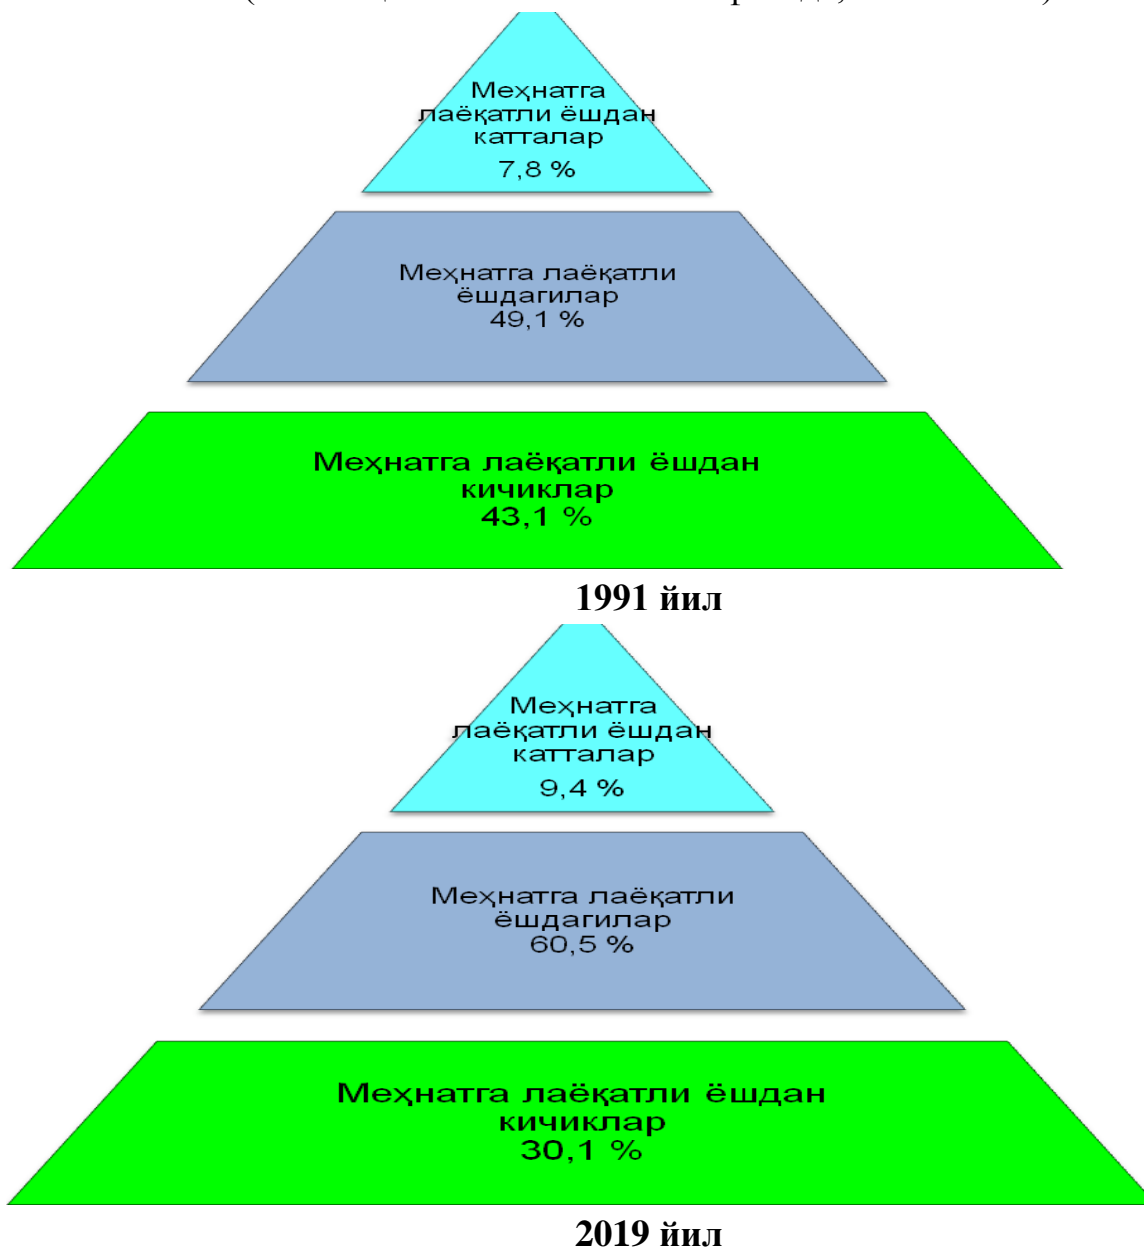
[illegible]

Меҳнатга лаёқатли ёшдан катталар
7,8 %

Меҳнатга лаёқатли ёшдагилар
49,1 %

Меҳнатга лаёқатли ёшдан кичиклар
43,1 %

1991 йил

Меҳнатга лаёқатли ёшдан катталар
9,4 %

Меҳнатга лаёқатли ёшдагилар
60,5 %

Меҳнатга лаёқатли ёшдан кичиклар
30,1 %

2019 йил